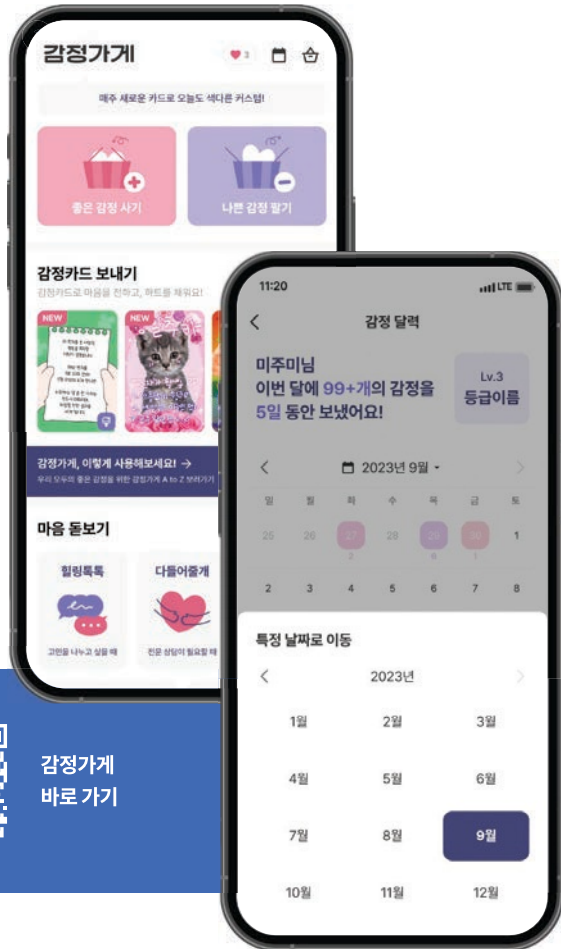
감정가게

3

매주 새로운 카드로 오늘도 색다른 커스텀!

좋은 감정 사기

나쁜 감정 팔기

감정카드 보내기

감정카드로 마음을 전하고, 하트를 채워요!

NEW

NEW

감정가게, 이렇게 사용해보세요! →

우리 모두의 좋은 감정을 위한 감정가게 A to Z 보러가기

마음 돋보기

힐링톡톡

고민을 나누고 싶을 때

다들어줄개

전문 상담이 필요할 때

감정가게
바로 가기

11:20

LTE

감정 달력

미주미님
이번 달에 99+개의 감정을
5일 동안 보냈어요!

Lv.3
등급이름

2023년 9월

| 일 | 월 | 화 | 수 | 목 | 금 | 토 |
|---|---|---|---|---|---|---|
| 25 | 26 | 27 | 28 | 29 | 30 | 1 |
| 2 | 3 | 4 | 5 | 6 | 7 | 8 |

특정 날짜로 이동

2023년

| 1월 | 2월 | 3월 |
|---|---|---|
| 4월 | 5월 | 6월 |
| 7월 | 8월 | 9월 |
| 10월 | 11월 | 12월 |